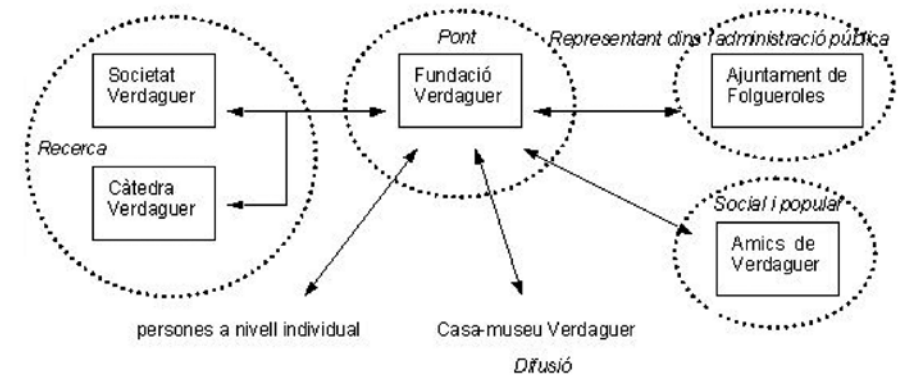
Societat Verdaguer

Recerca

Càtedra Verdaguer

Pont

Fundació Verdaguer

Representant dins l'administració pública

Ajuntament de Folgueroles

Social i popular

Amics de Verdaguer

persones a nivell individual

Casa-museu Verdaguer

Difusió